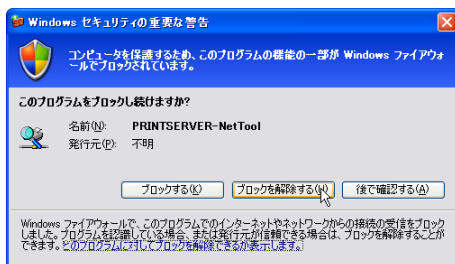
Windows セキュリティの重要な警告

コンピュータを保護するため、このプログラムの機能の一部が Windows ファイアウォールでブロックされています。

このプログラムをブロックし続けますか?

名前(N): PRINTSERVER-NetTool
発行元(P): 不明

ブロックする(K) ブロックを解除する(U) 後で確認する(A)

Windows ファイアウォールで、このプログラムでのインターネットやネットワークからの接続の受信をブロックしました。プログラムを認識している場合、または発行元が信頼できる場合は、ブロックを解除することができます。どのプログラムに対してブロックを解除できるか表示します。